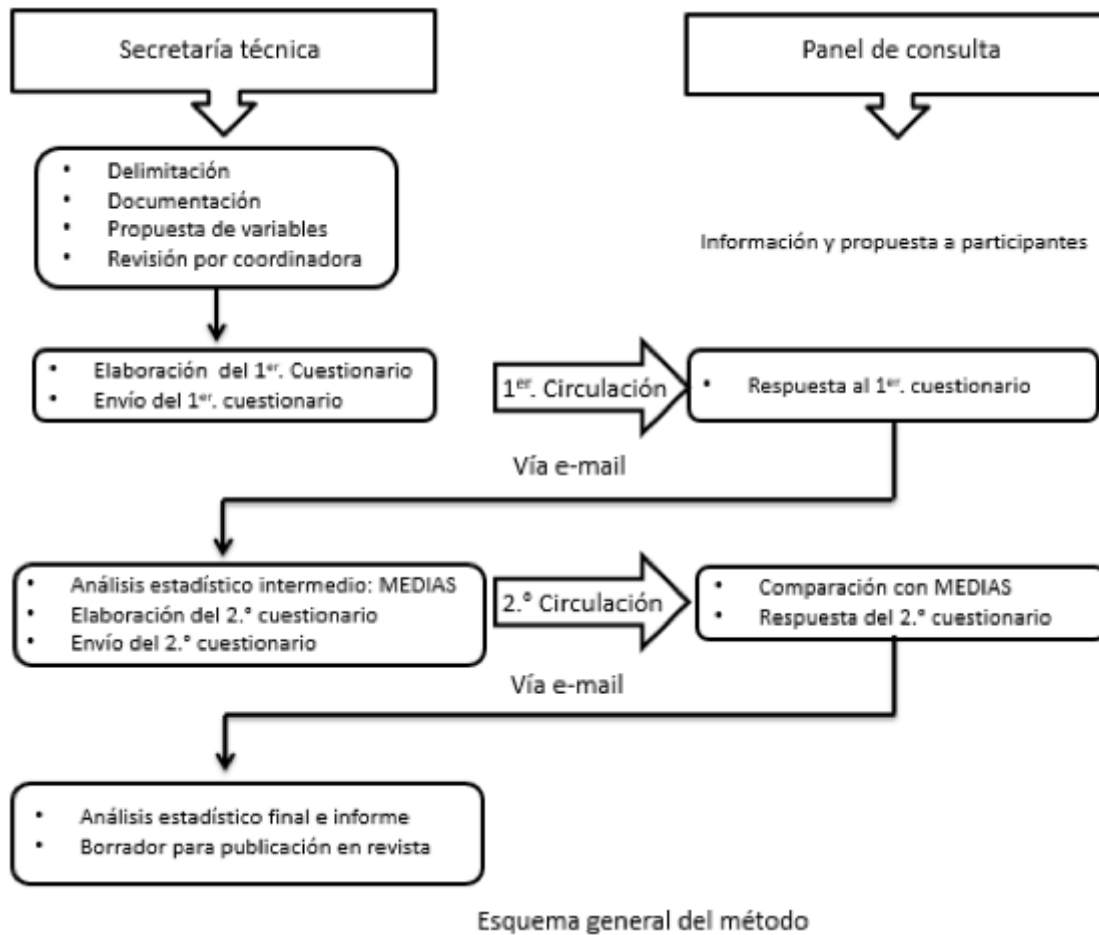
Secretaría técnica

Panel de consulta

• Delimitación
• Documentación
• Propuesta de variables
• Revisión por coordinadora

Información y propuesta a participantes

• Elaboración del 1$^{er}$. Cuestionario
• Envío del 1$^{er}$. cuestionario

1$^{er}$. Circulación

• Respuesta al 1$^{er}$. cuestionario

Vía e-mail

• Análisis estadístico intermedio: MEDIAS
• Elaboración del 2.° cuestionario
• Envío del 2.° cuestionario

2.° Circulación

• Comparación con MEDIAS
• Respuesta del 2.° cuestionario

Vía e-mail

• Análisis estadístico final e informe
• Borrador para publicación en revista

Esquema general del método